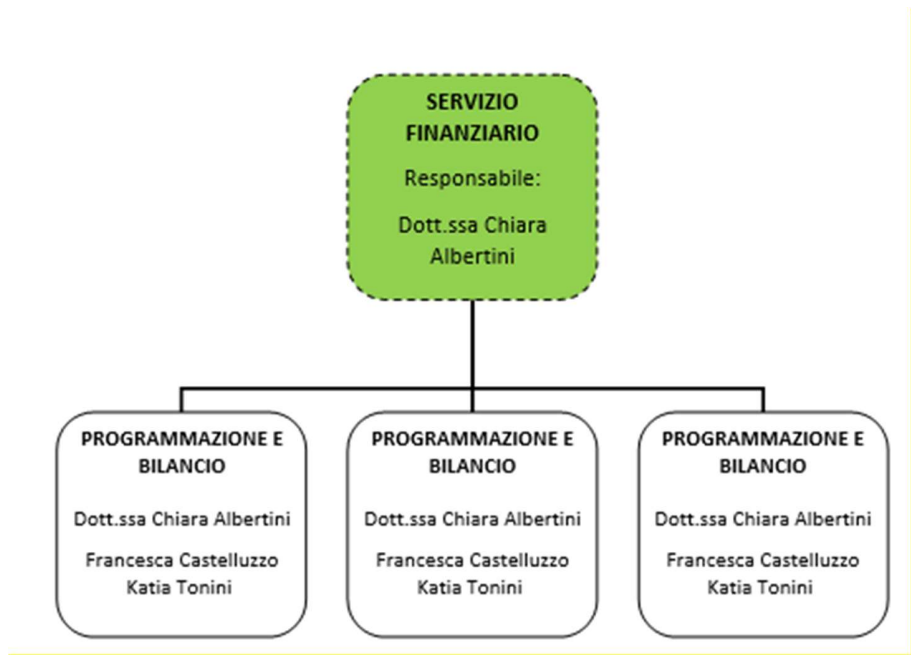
SERVIZIO FINANZIARIO

Responsabile:

Dott.ssa Chiara Albertini

PROGRAMMAZIONE E BILANCIO

Dott.ssa Chiara Albertini

Francesca Castelluzzo
Katia Tonini

PROGRAMMAZIONE E BILANCIO

Dott.ssa Chiara Albertini

Francesca Castelluzzo
Katia Tonini

PROGRAMMAZIONE E BILANCIO

Dott.ssa Chiara Albertini

Francesca Castelluzzo
Katia Tonini